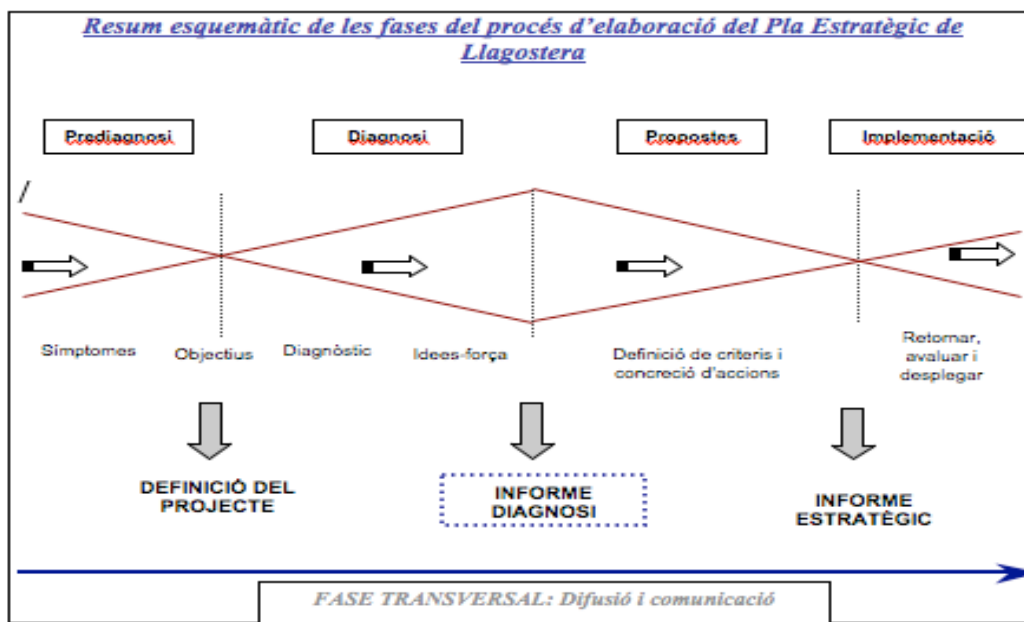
Resum esquemàtic de les fases del procés d'elaboració del Pla Estratègic de Llagostera

Prediagnosi

Diagnosi

Propostes

Implementació

/

Símptomes

Objectius

Diagnòstic

Idees-força

Definició de criteris i concreció d'accions

Retornar, avaluar i desplegar

DEFINICIÓ DEL PROJECTE

INFORME DIAGNOSI

INFORME ESTRATÈGIC

FASE TRANSVERSAL: Difusió i comunicació